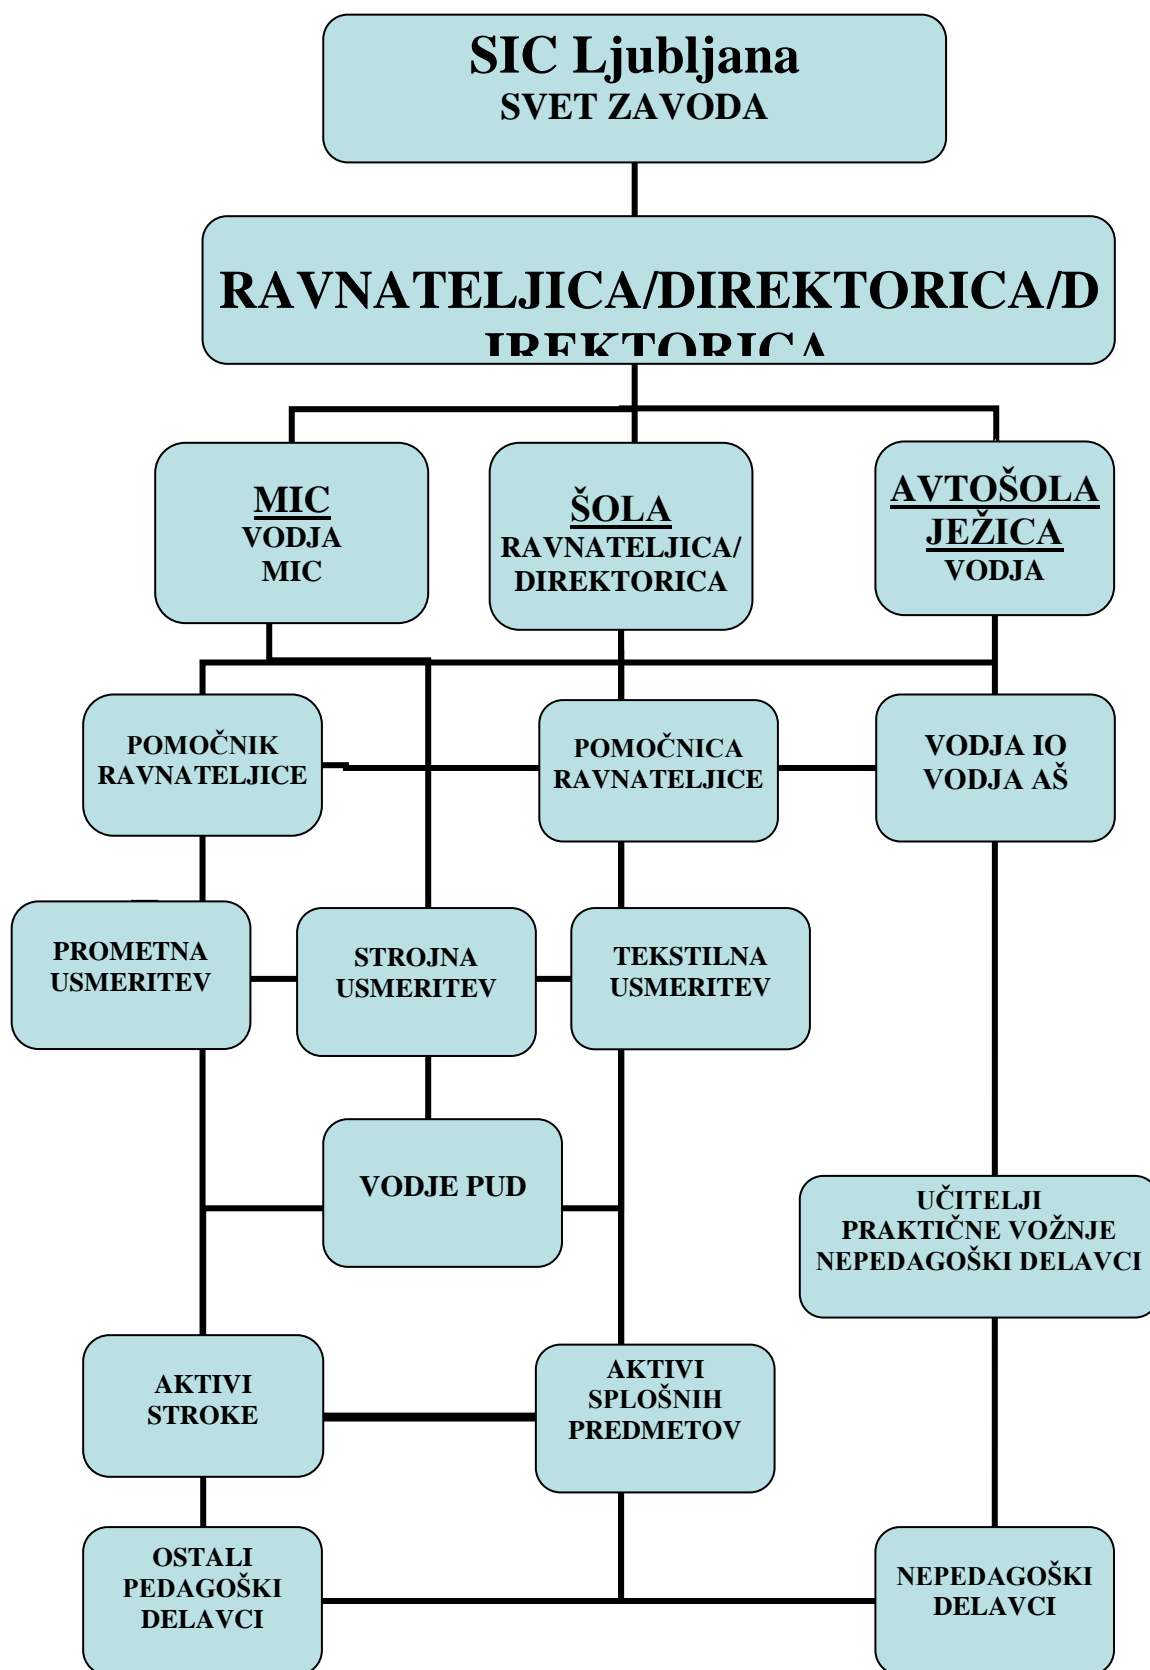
SIC Ljubljana
SVET ZAVODA

RAVNATELJICA/DIREKTORICA/D IREKTORICA

MIC
VODJA
MIC

ŠOLA
RAVNATELJICA/
DIREKTORICA

AVTOŠOLA
JEŽICA
VODJA

POMOČNIK
RAVNATELJICE

POMOČNICA
RAVNATELJICE

VODJA IO
VODJA AŠ

PROMETNA
USMERITEV

STROJNA
USMERITEV

TEKSTILNA
USMERITEV

VODJE PUD

UČITELJI
PRAKTIČNE VOŽNJE
NEPEDAGOŠKI DELAVCI

AKTIVI
STROKE

AKTIVI
SPLOŠNIH
PREDMETOV

OSTALI
PEDAGOŠKI
DELAVCI

NEPEDAGOŠKI
DELAVCI